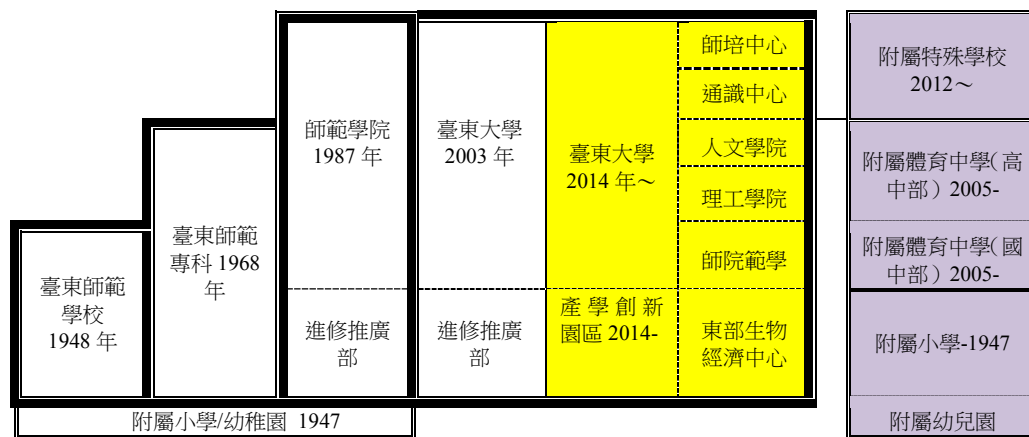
臺東師範學校 1948 年

臺東師範專科 1968 年

師範學院 1987 年

進修推廣部

臺東大學 2003 年

進修推廣部

臺東大學 2014 年～

產學創新園區 2014-

師培中心

通識中心

人文學院

理工學院

師院範學

東部生物經濟中心

附屬小學/幼稚園 1947

附屬特殊學校 2012～

附屬體育中學(高中部）2005-

附屬體育中學(國中部）2005-

附屬小學-1947

附屬幼兒園